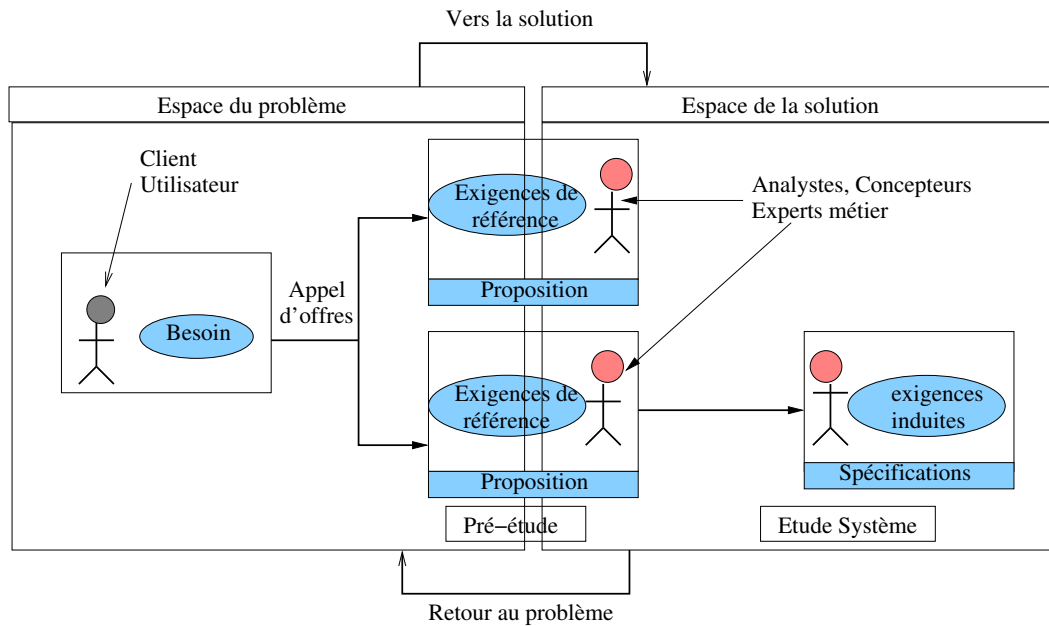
Vers la solution

Espace du problème

Espace de la solution

Client
Utilisateur

Exigences de référence

Analystes, Concepteurs
Experts métier

Besoin

Appel d'offres

Proposition

Exigences de référence

exigences induites

Proposition

Spécifications

Pré−étude

Etude Système

Retour au problème